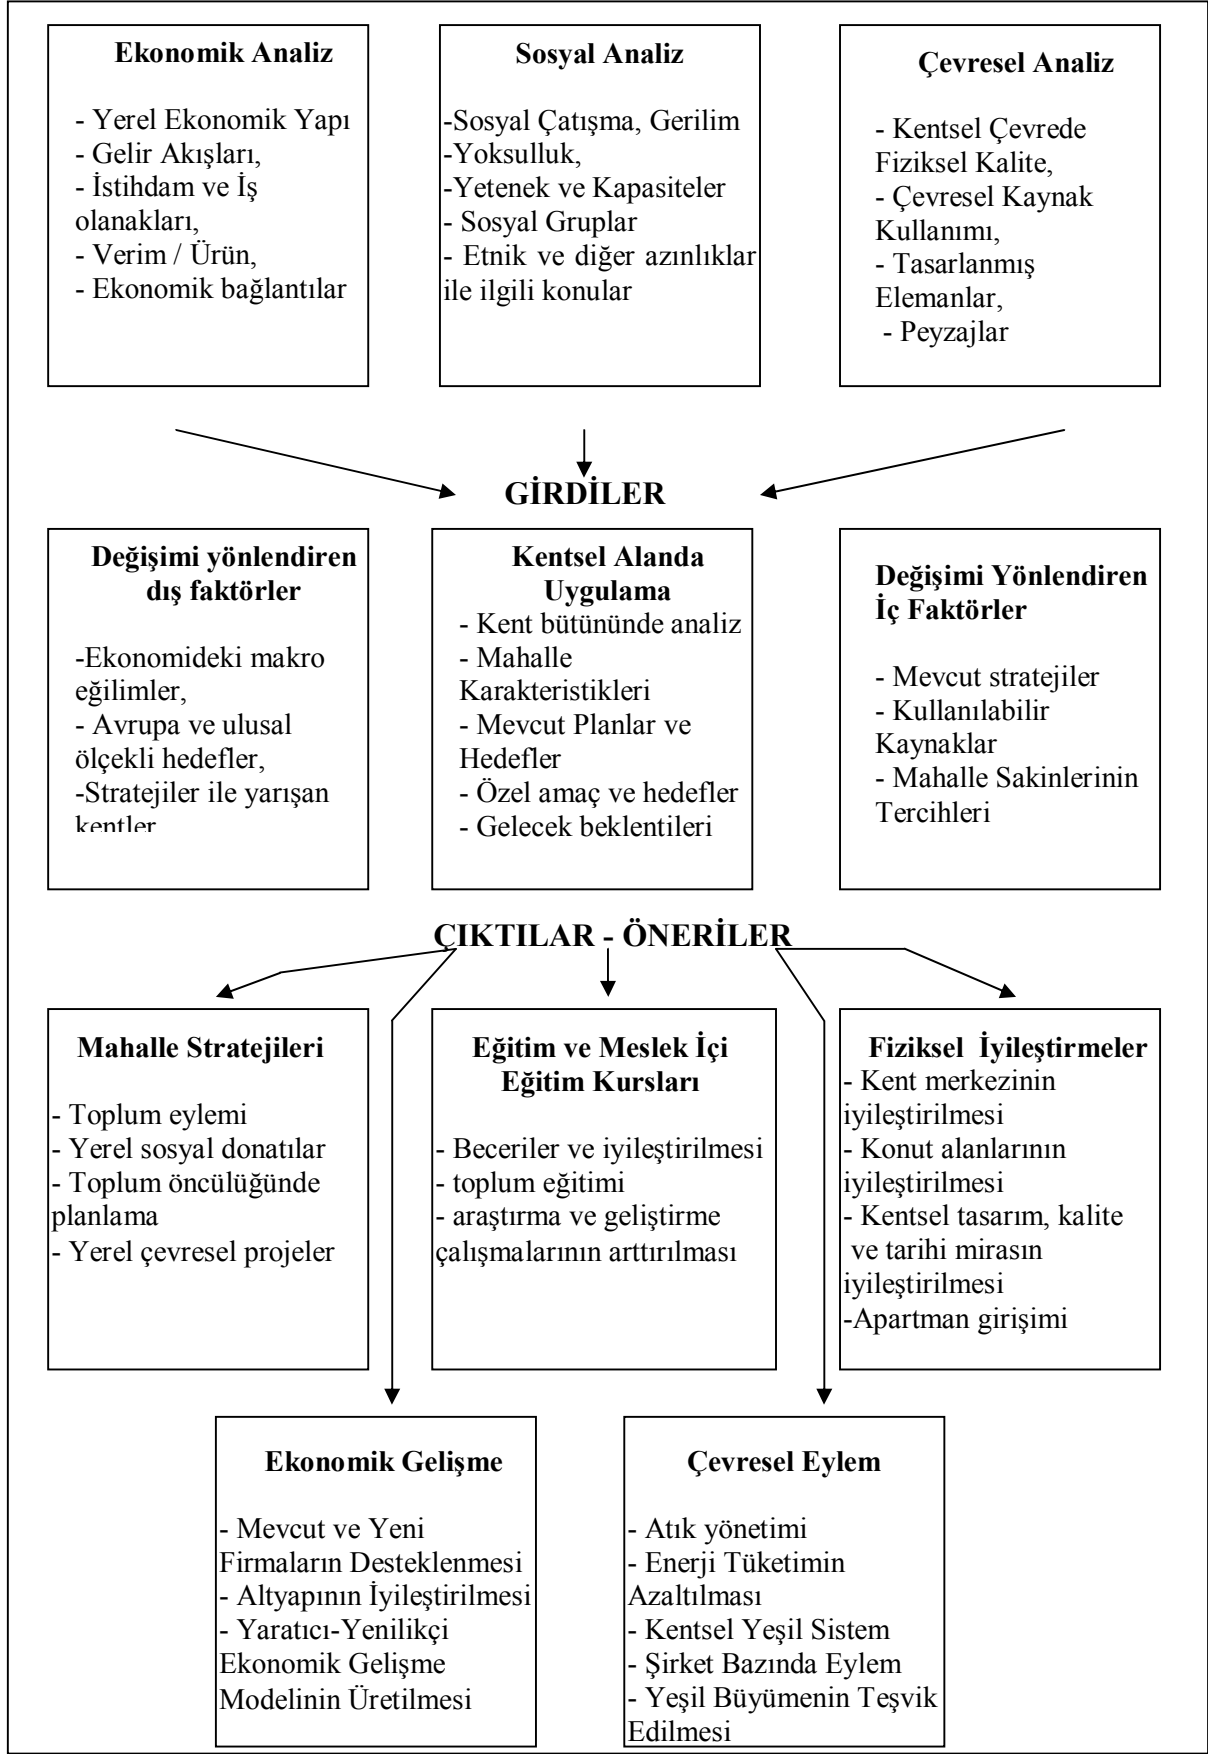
**Ekonomik Analiz**

- Yerel Ekonomik Yapı
- Gelir Akışları,
- İstihdam ve İş olanakları,
- Verim / Ürün,
- Ekonomik bağlantılar

**Sosyal Analiz**

-Sosyal Çatışma, Gerilim
-Yoksulluk,
-Yetenek ve Kapasiteler
- Sosyal Gruplar
- Etnik ve diğer azınlıklar ile ilgili konular

**Çevresel Analiz**

- Kentsel Çevrede Fiziksel Kalite,
- Çevresel Kaynak Kullanımı,
- Tasarlanmış Elemanlar,
- Peyzajlar

**GİRDİLER**

**Değişimi yönlendiren dış faktörler**

-Ekonomideki makro eğilimler,
- Avrupa ve ulusal ölçekli hedefler,
-Stratejiler ile yarışan kentler

**Kentsel Alanda Uygulama**
- Kent bütününde analiz
- Mahalle Karakteristikleri
- Mevcut Planlar ve Hedefler
- Özel amaç ve hedefler
- Gelecek beklentileri

**Değişimi Yönlendiren İç Faktörler**

- Mevcut stratejiler
- Kullanılabilir Kaynaklar
- Mahalle Sakinlerinin Tercihleri

**ÇIKTILAR - ÖNERİLER**

**Mahalle Stratejileri**

- Toplum eylemi
- Yerel sosyal donatılar
- Toplum öncülüğünde planlama
- Yerel çevresel projeler

**Eğitim ve Meslek İçi Eğitim Kursları**

- Beceriler ve iyileştirilmesi
- toplum eğitimi
- araştırma ve geliştirme çalışmalarının arttırılması

**Fiziksel İyileştirmeler**
- Kent merkezinin iyileştirilmesi
- Konut alanlarının iyileştirilmesi
- Kentsel tasarım, kalite ve tarihi mirasın iyileştirilmesi
-Apartman girişimi

**Ekonomik Gelişme**

- Mevcut ve Yeni Firmaların Desteklenmesi
- Altyapının İyileştirilmesi
- Yaratıcı-Yenilikçi Ekonomik Gelişme Modelinin Üretilmesi

**Çevresel Eylem**

- Atık yönetimi
- Enerji Tüketimin Azaltılması
- Kentsel Yeşil Sistem
- Şirket Bazında Eylem
- Yeşil Büyümenin Teşvik Edilmesi